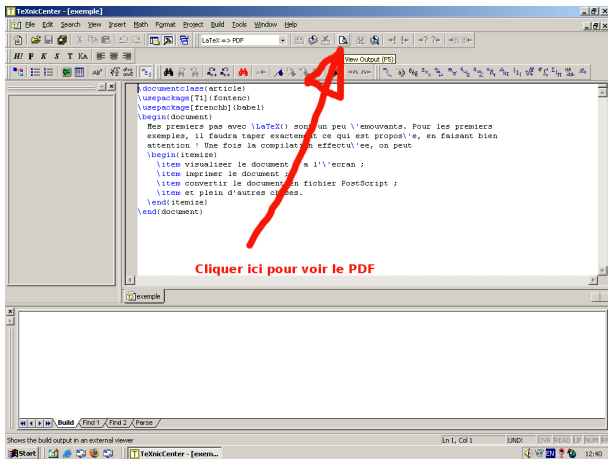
TeXnicCenter - [exemple]

File Edit Search View Insert Math Format Project Build Tools Window Help

LaTeX => PDF

View Output (F5)

\documentclass{article}
\usepackage[T1]{fontenc}
\usepackage[frenchb]{babel}
\begin{document}
Mes premiers pas avec \LaTeX{} sont un peu \'emouvants. Pour les premiers exemples, il faudra taper exactement ce qui est propos\'e, en faisant bien attention ! Une fois la compilation effectu\'ee, on peut
\begin{itemize}
\item visualiser le document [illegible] a l'\'ecran ;
\item imprimer le document ;
\item convertir le document en fichier PostScript ;
\item et plein d'autres choses.
\end{itemize}
\end{document}

Cliquer ici pour voir le PDF

exemple

Build | Find 1 | Find 2 | Parse

Shows the build output in an external viewer

Ln 1, Col 1

UNIX

OVR READ UP NUM RI

Start

TeXnicCenter - [exem...

EN

12:40